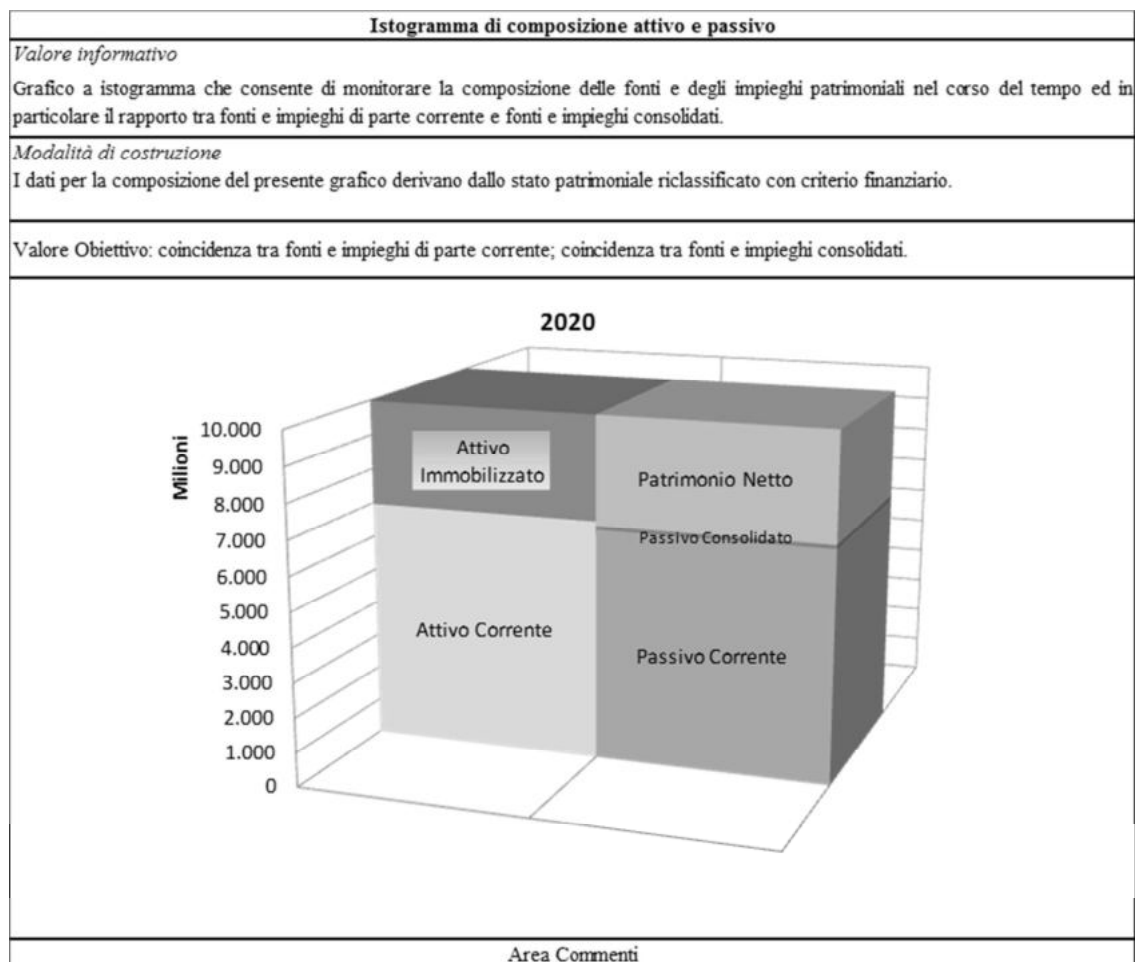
Istogramma di composizione attivo e passivo

Valore informativo

Grafico a istogramma che consente di monitorare la composizione delle fonti e degli impieghi patrimoniali nel corso del tempo ed in particolare il rapporto tra fonti e impieghi di parte corrente e fonti e impieghi consolidati.

Modalità di costruzione

I dati per la composizione del presente grafico derivano dallo stato patrimoniale riclassificato con criterio finanziario.

Valore Obiettivo: coincidenza tra fonti e impieghi di parte corrente; coincidenza tra fonti e impieghi consolidati.

2020

Milioni

10.000
9.000
8.000
7.000
6.000
5.000
4.000
3.000
2.000
1.000
0

Attivo Immobilizzato

Patrimonio Netto

Passivo Consolidato

Attivo Corrente

Passivo Corrente

Area Commenti